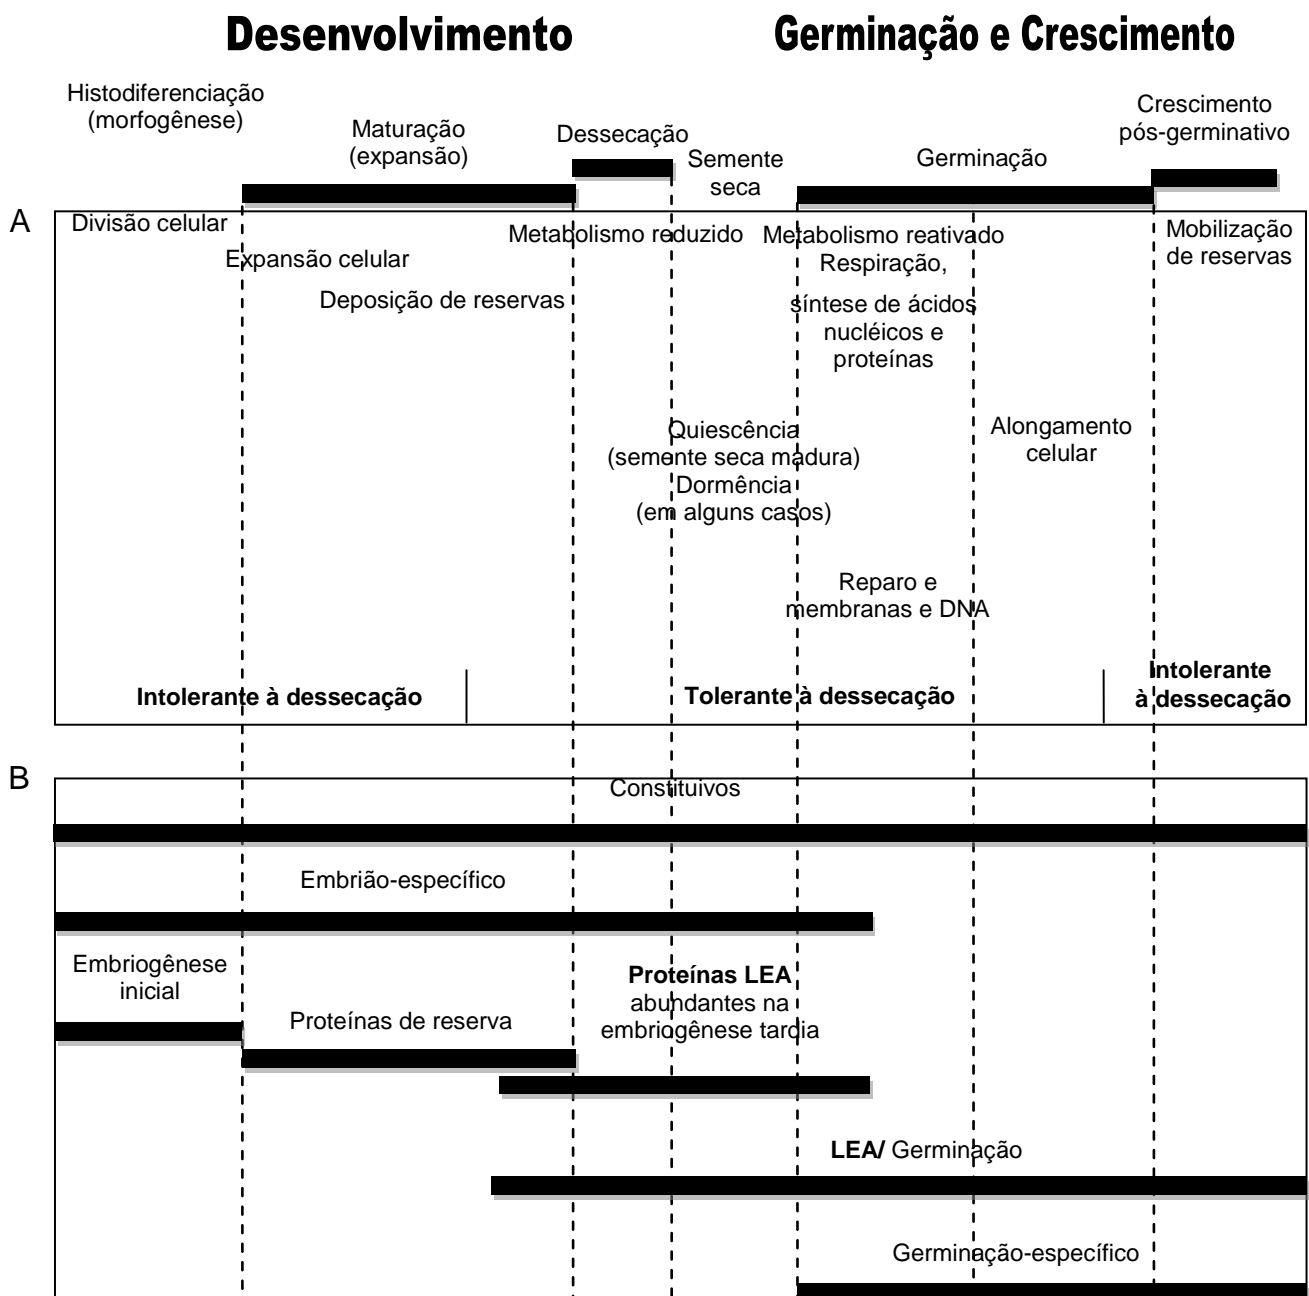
Desenvolvimento

Germinação e Crescimento

Histodiferenciação (morfogênese)

Maturação (expansão)

Dessecação

Semente seca

Germinação

Crescimento pós-germinativo

A

Divisão celular

Expansão celular

Deposição de reservas

Metabolismo reduzido

Metabolismo reativado

Respiração, síntese de ácidos nucléicos e proteínas

Mobilização de reservas

Quiescência (semente seca madura)

Dormência (em alguns casos)

Alongamento celular

Reparo e membranas e DNA

Intolerante à dessecação

Tolerante à dessecação

Intolerante à dessecação

B

Constituivos

Embrião-específico

Embriogênese inicial

Proteínas de reserva

Proteínas LEA abundantes na embriogênese tardia

LEA/ Germinação

Germinação-específico